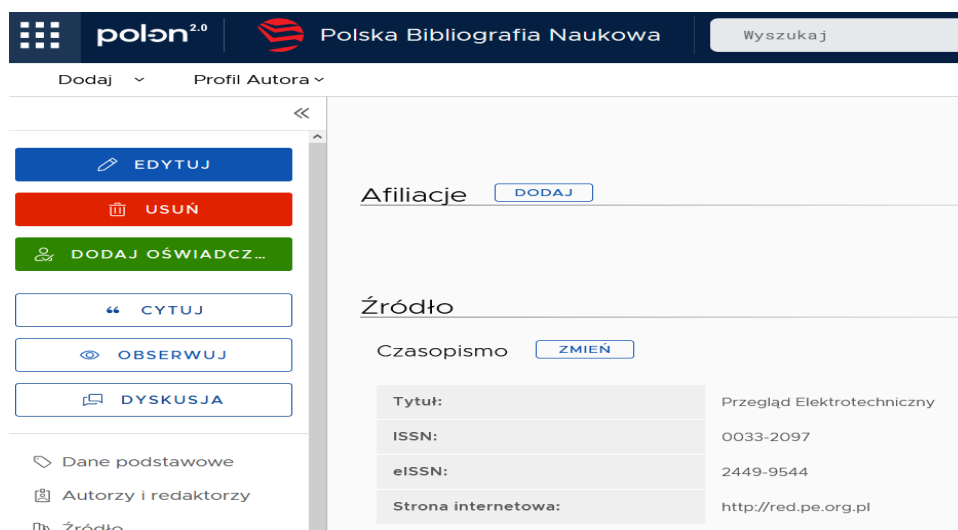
polon 2.0 Polska Bibliografia Naukowa Wyszukaj

Dodaj Profil Autora

«

EDYTUJ

USUŃ

DODAJ OŚWIADCZ...

CYTUJ

OBSERWUJ

DYSKUSJA

Dane podstawowe

Autorzy i redaktorzy

Źródło

Afiliacje DODAJ

Źródło

Czasopismo ZMIEŃ

| Tytuł: | Przegląd Elektrotechniczny |
|---|---|
| ISSN: | 0033-2097 |
| eISSN: | 2449-9544 |
| Strona internetowa: | http://red.pe.org.pl |